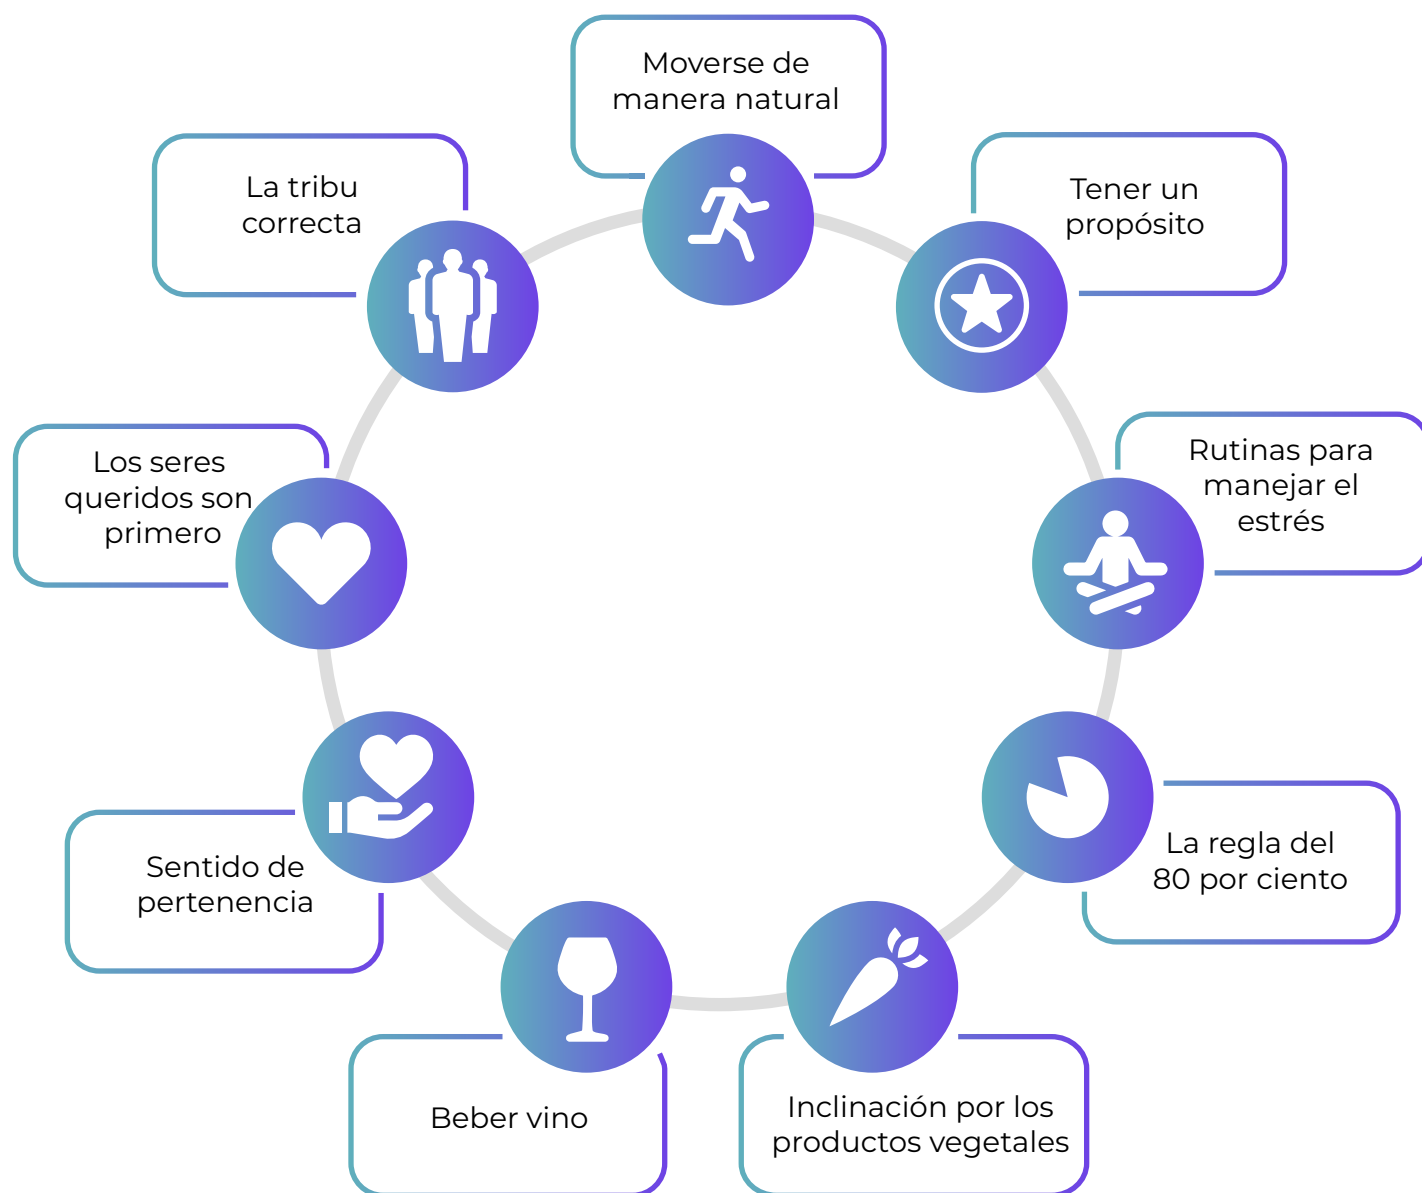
Moverse de manera natural

Tener un propósito

Rutinas para manejar el estrés

La regla del 80 por ciento

Inclinación por los productos vegetales

Beber vino

Sentido de pertenencia

Los seres queridos son primero

La tribu correcta